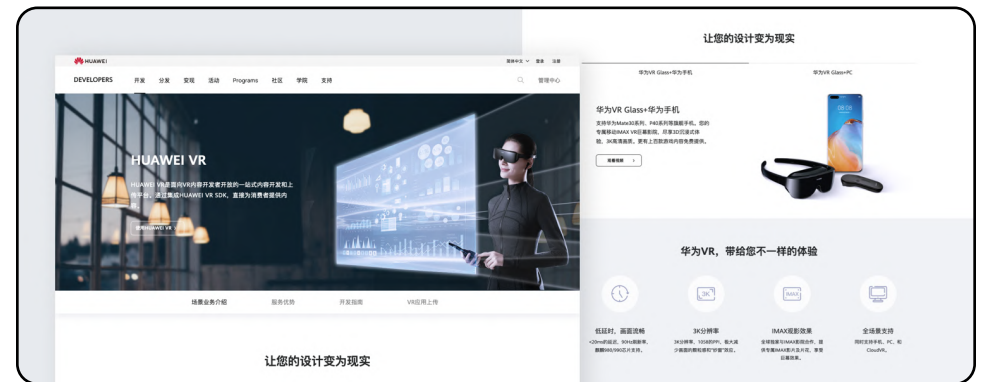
HUAWEI

简体中文 登录 注册

DEVELOPERS 开发 分发 变现 活动 Programs 社区 学院 支持 管理中心

HUAWEI VR

HUAWEI VR是面向VR内容开发者开放的一站式内容开发和上传平台，通过集成HUAWEI VR SDK，直接为消费者提供内容。

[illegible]HUAWEI VR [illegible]

场景业务介绍 服务优势 开发指南 VR应用上传

让您的设计变为现实

让您的设计变为现实

华为VR Glass+华为手机 华为VR Glass+PC

华为VR Glass+华为手机

支持华为Mate30系列、P40系列等旗舰手机，您的专属移动IMAX VR巨幕影院，尽享3D沉浸式体验，3K高清画质，更有上百款体感内容免费提供。

查看更多 >

华为VR，带给您不一样的体验

2K

IMAX

低延时、画面流畅
<20ms的延迟、90Hz刷新率，能够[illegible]

3K分辨率
3K分辨率，1058的PPI，极大减少画面的颗粒感和"纱窗"效应。

IMAX观影效果
全球独家与IMAX的合作，提供专属IMAX巨幕大片，享受巨幕效果。

全场景支持
同时支持手机、PC、和CloudVR。